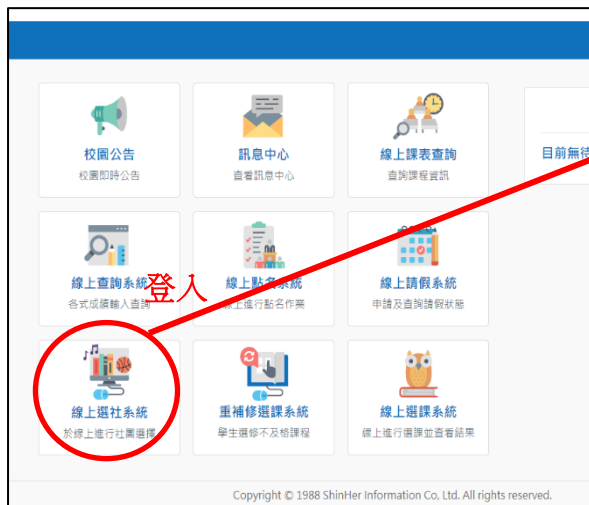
校園公告
校園即時公告

訊息中心
查看訊息中心

線上課表查詢
查詢課程資訊

目前無待

線上查詢系統
各式成績輸入查詢

登入

線上點名系統
線上進行點名作業

線上請假系統
申請及查詢請假狀態

線上選社系統
於線上進行社團選擇

重補修選課系統
學生選修不及格課程

線上選課系統
線上進行選課並查看結果

Copyright © 1988 ShinHer Information Co, Ltd. All rights reserved.